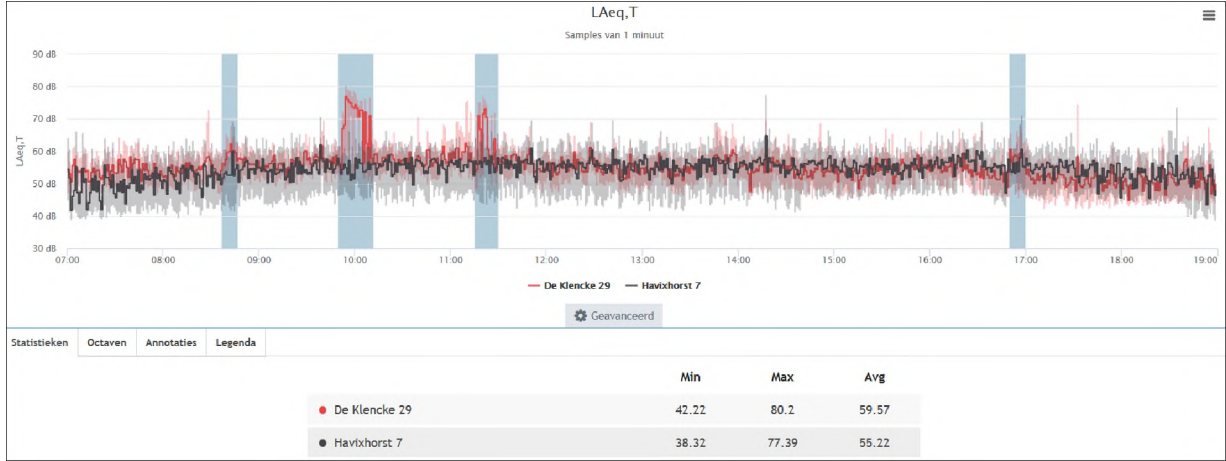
LAeq,T

Samples van 1 minuut

90 dB
80 dB
70 dB
60 dB
50 dB
40 dB
30 dB

LAeq,T

07:00 08:00 09:00 10:00 11:00 12:00 13:00 14:00 15:00 16:00 17:00 18:00 19:00

De Klencke 29 Havixhorst 7

Geavanceerd

Statistieken | Octaven | Annotaties | Legenda

| | Min | Max | Avg |
|---|---|---|---|
| De Klencke 29 | 42.22 | 80.2 | 59.57 |
| Havixhorst 7 | 38.32 | 77.39 | 55.22 |